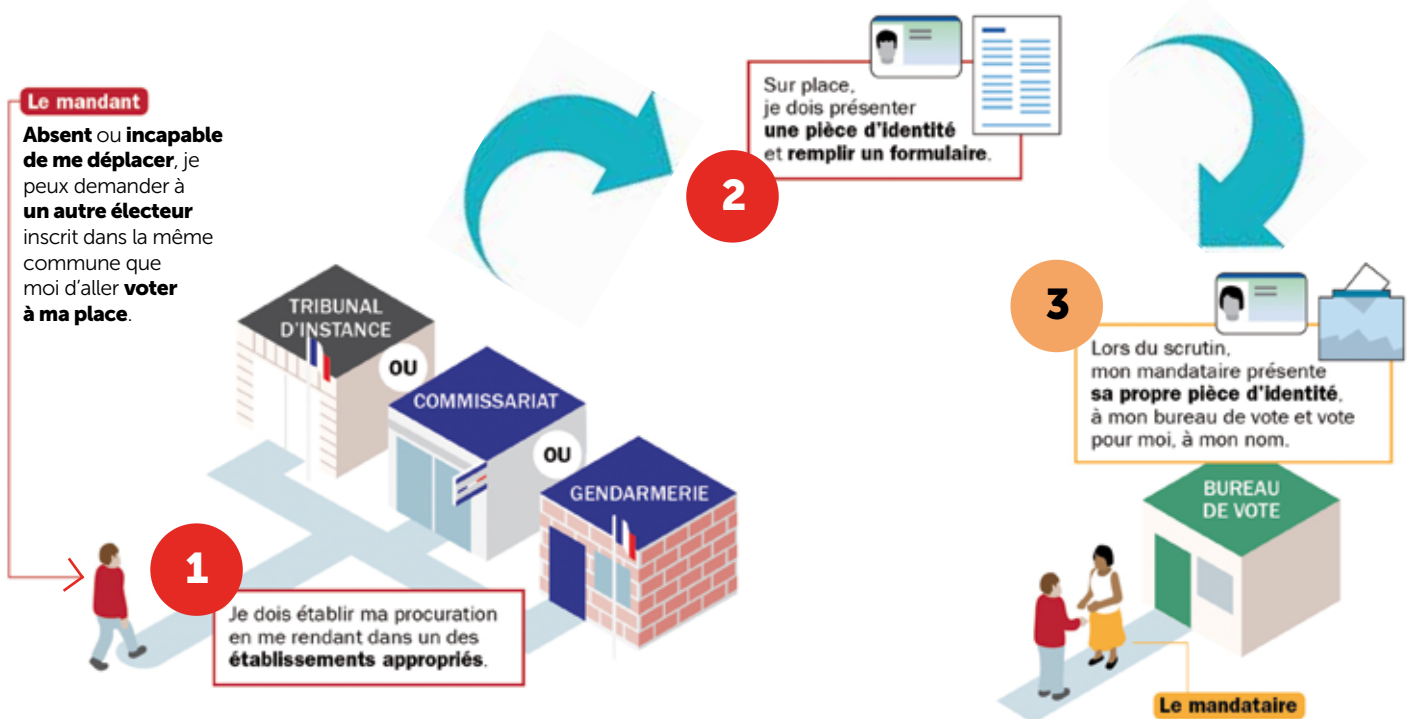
Le mandant

Absent ou incapable de me déplacer, je peux demander à un autre électeur inscrit dans la même commune que moi d'aller voter à ma place.

TRIBUNAL D'INSTANCE

OU

COMMISSARIAT

OU

GENDARMERIE

1

Je dois établir ma procuration en me rendant dans un des établissements appropriés.

Sur place, je dois présenter une pièce d'identité et remplir un formulaire.

2

3

Lors du scrutin, mon mandataire présente sa propre pièce d'identité, à mon bureau de vote et vote pour moi, à mon nom.

BUREAU DE VOTE

Le mandataire